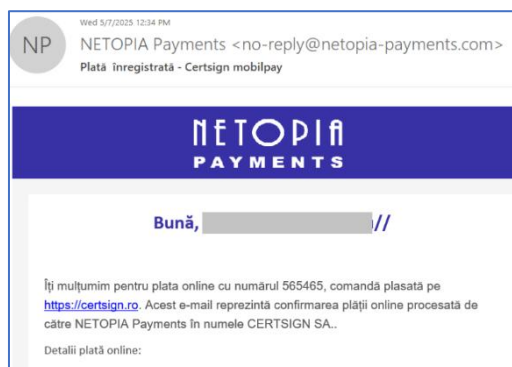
Wed 5/7/2025 12:34 PM

NP NETOPIA Payments <no-reply@netopia-payments.com>

Plată înregistrată - Certsign mobilpay

NETOPIA PAYMENTS

Bună, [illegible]//

Îți mulțumim pentru plata online cu numărul 565465, comandă plasată pe https://certsign.ro. Acest e-mail reprezintă confirmarea plății online procesată de către NETOPIA Payments în numele CERTSIGN SA..

Detalii plată online: